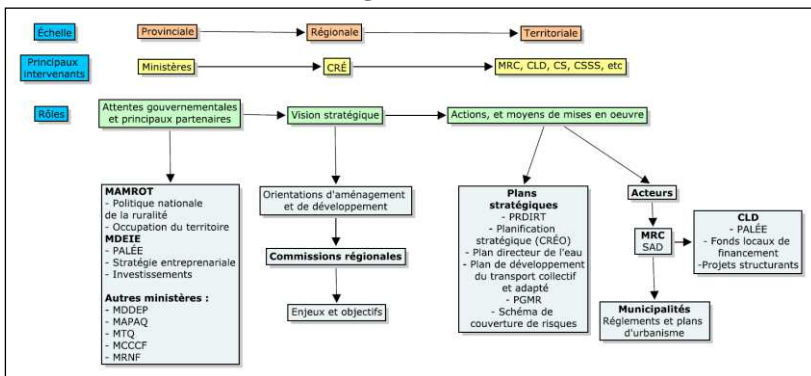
Échelle

Provinciale

Régionale

Territoriale

Principaux intervenants

Ministères

CRÉ

MRC, CLD, CS, CSSS, etc

Rôles

Attentes gouvernementales et principaux partenaires

Vision stratégique

Actions, et moyens de mises en oeuvre

MAMROT
- Politique nationale de la ruralité
- Occupation du territoire
MDEIE
- PALÉE
- Stratégie entreprenariale
- Investissements

Autres ministères :
- MDDEP
- MAPAQ
- MTQ
- MCCCF
- MRNF

Orientations d'aménagement et de développement

Commissions régionales

Enjeux et objectifs

Plans stratégiques
- PRDIRT
- Planification stratégique (CRÉO)
- Plan directeur de l'eau
- Plan de développement du transport collectif et adapté
- PGMR
- Schéma de couverture de risques

Acteurs

MRC
SAD

CLD
- PALÉE
- Fonds locaux de financement
-Projets structurants

Municipalités
Réglements et plans d'urbanisme